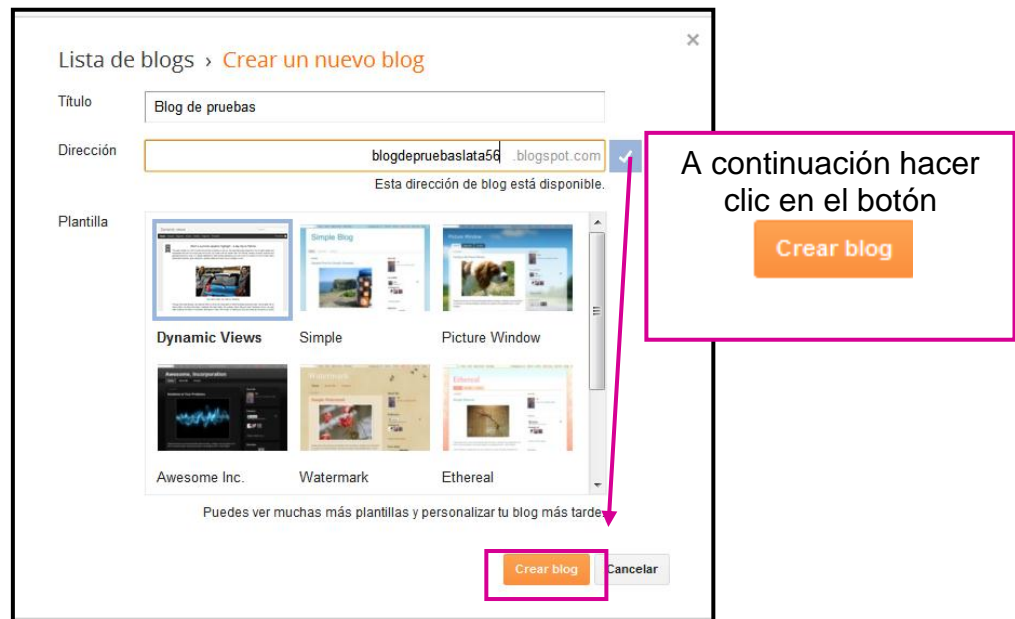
Lista de blogs › Crear un nuevo blog

×

Título
Blog de pruebas

Dirección
blogdepruebaslata56 .blogspot.com
Esta dirección de blog está disponible.

Plantilla

Dynamic Views
Simple
Picture Window
Awesome Inc.
Watermark
Ethereal

Puedes ver muchas más plantillas y personalizar tu blog más tarde

Crear blog
Cancelar

A continuación hacer clic en el botón
Crear blog